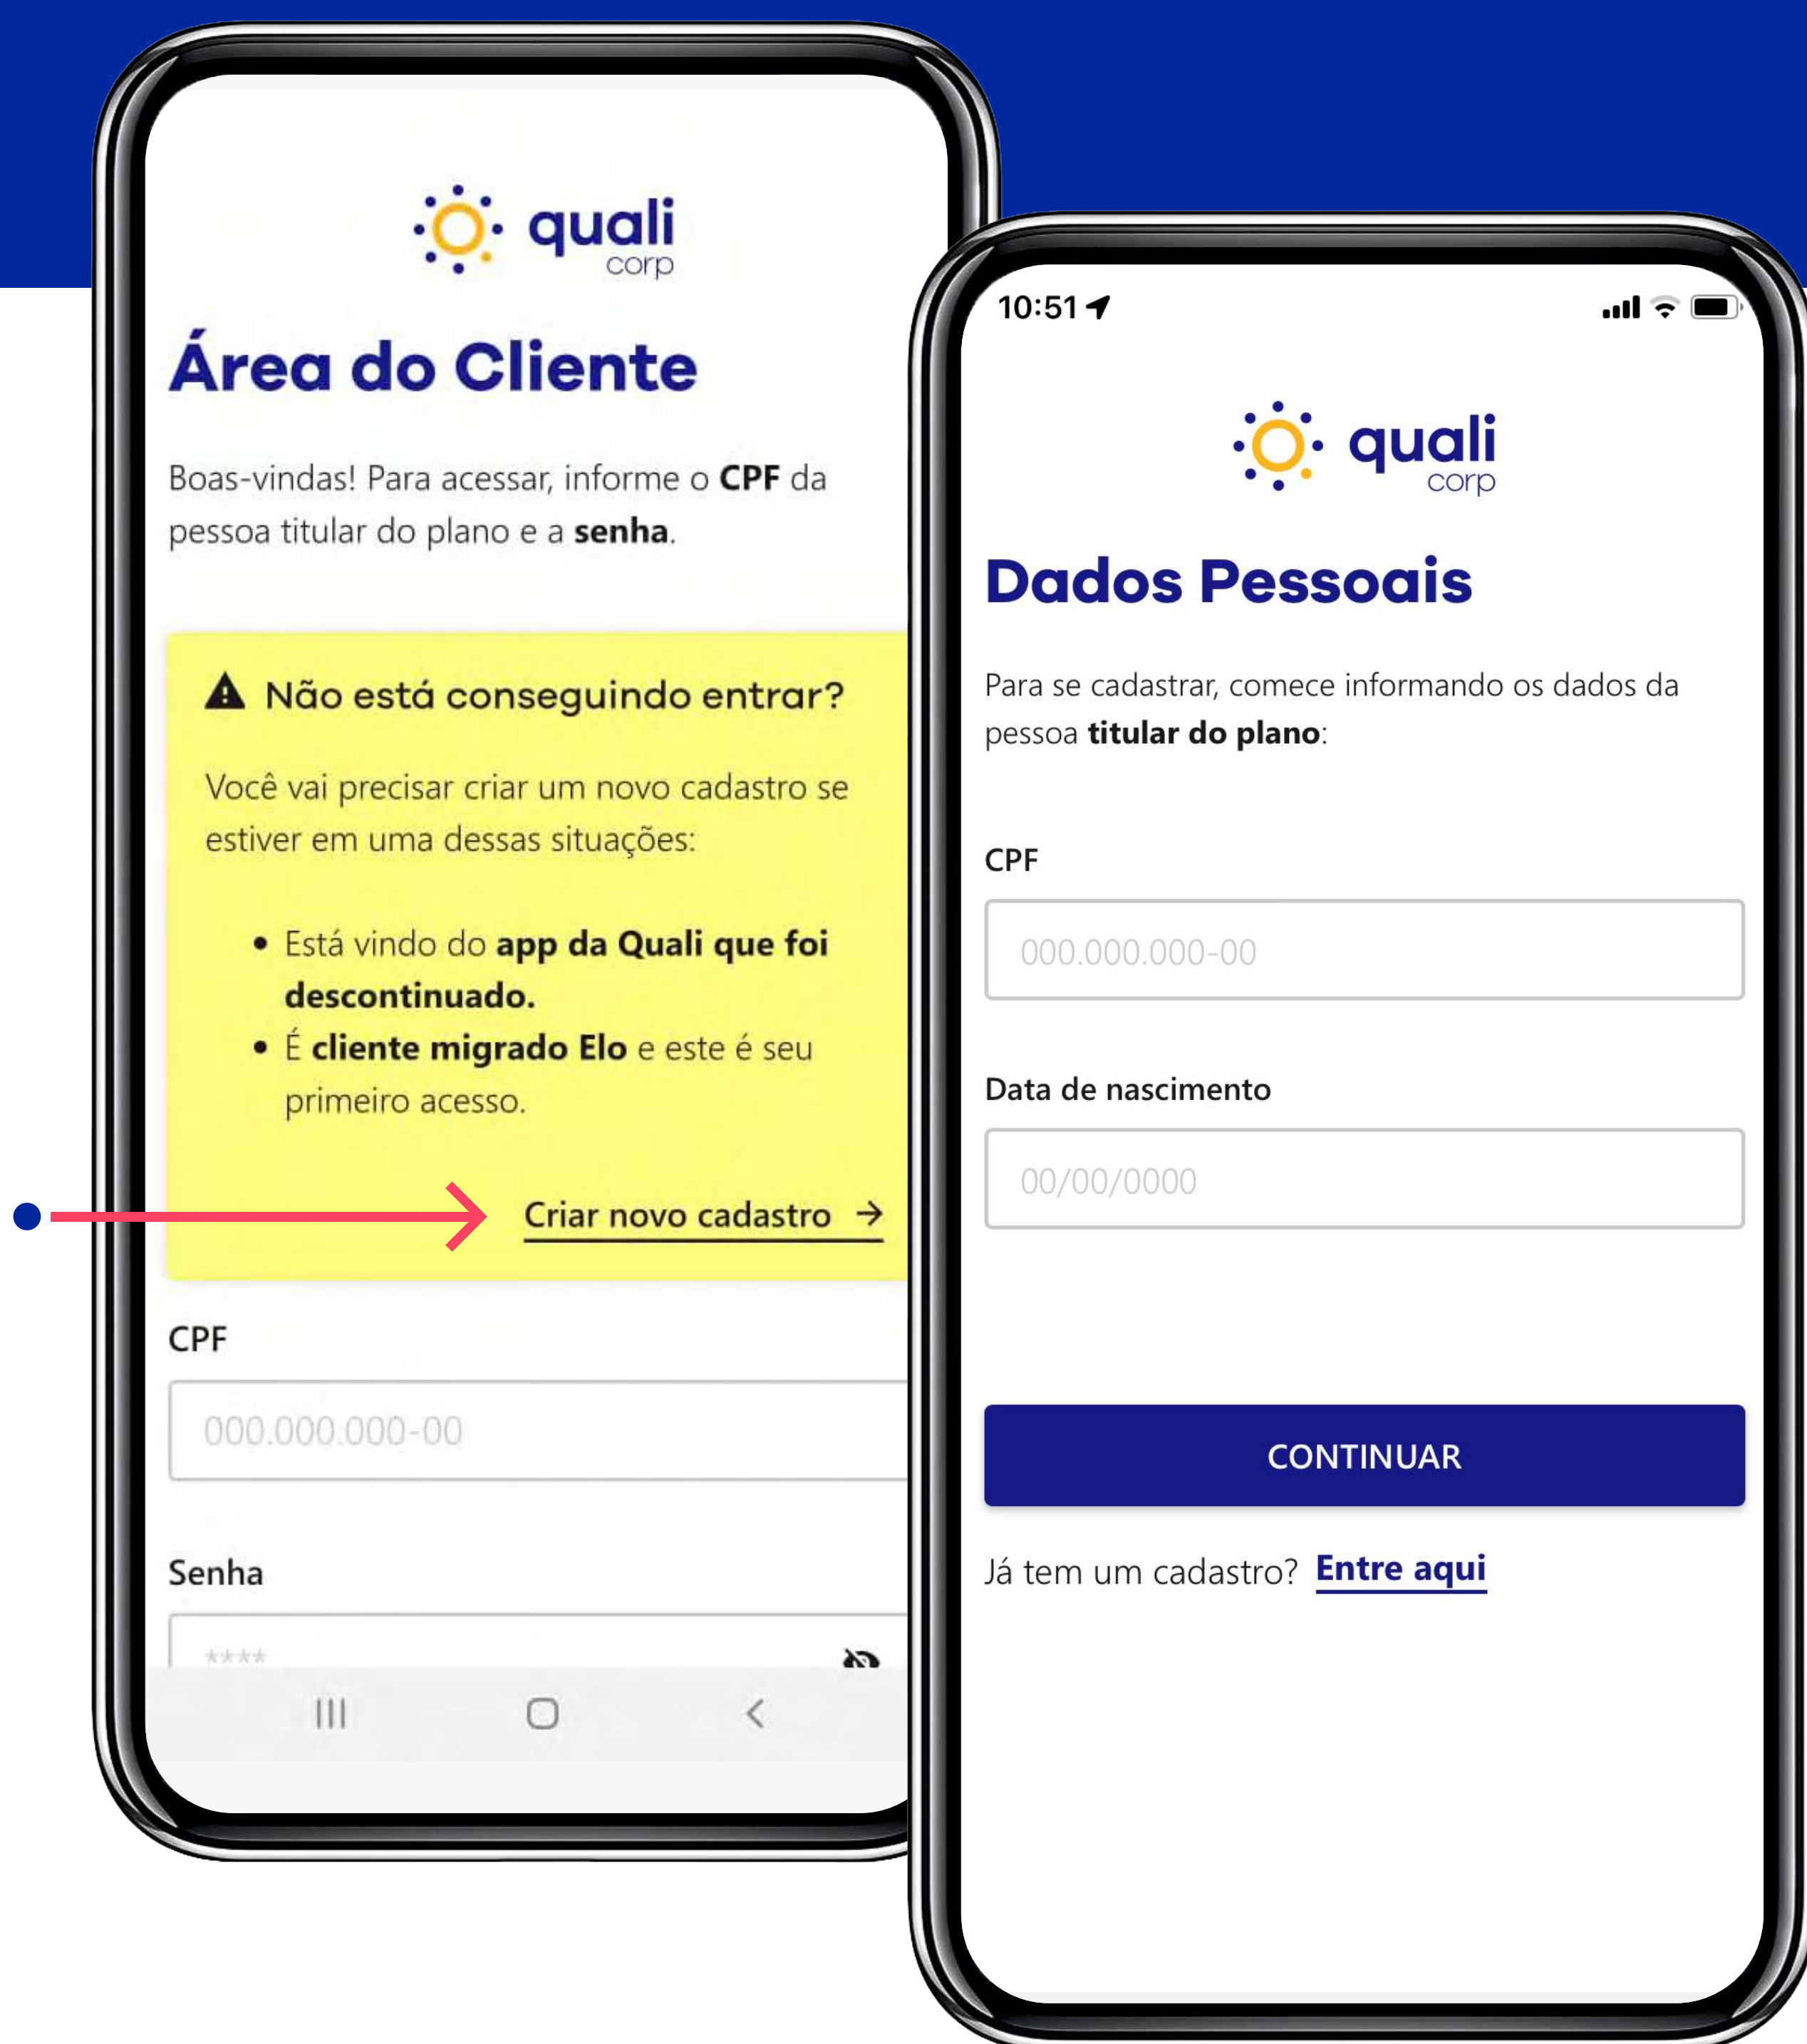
quali corp

Área do Cliente

Boas-vindas! Para acessar, informe o CPF da pessoa titular do plano e a senha.

Não está conseguindo entrar?

Você vai precisar criar um novo cadastro se estiver em uma dessas situações:

- Está vindo do app da Quali que foi descontinuado.
- É cliente migrado Elo e este é seu primeiro acesso.

Criar novo cadastro →

CPF

000.000.000-00

Senha

****

10:51

quali corp

Dados Pessoais

Para se cadastrar, comece informando os dados da pessoa titular do plano:

CPF

000.000.000-00

Data de nascimento

00/00/0000

CONTINUAR

Já tem um cadastro? Entre aqui